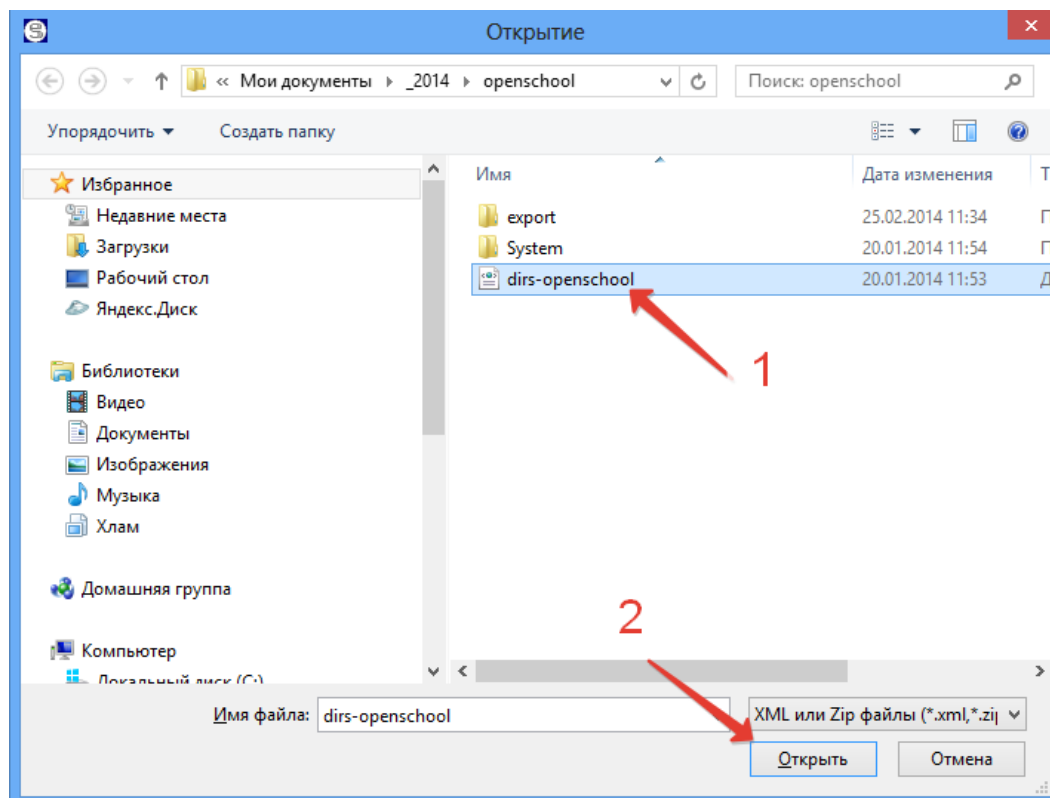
Открытие

« Мои документы › _2014 › openschool

Поиск: openschool

Упорядочить ▾ Создать папку

Избранное
Недавние места
Загрузки
Рабочий стол
Яндекс.Диск

Библиотеки
Видео
Документы
Изображения
Музыка
Хлам

Домашняя группа

Компьютер
Локальный диск (C:)

| Имя | Дата изменения | Т |
|---|---|---|
| export | 25.02.2014 11:34 | П |
| System | 20.01.2014 11:54 | П |
| dirs-openschool | 20.01.2014 11:53 | Д |

1

2

Имя файла: dirs-openschool

XML или Zip файлы (*.xml,*.zi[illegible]

Открыть Отмена